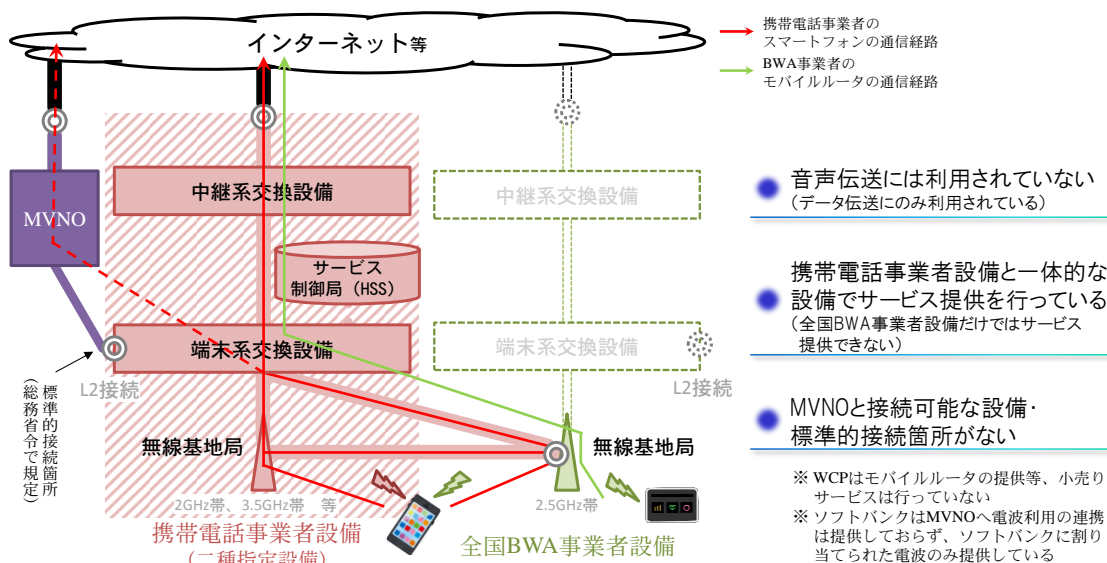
インターネット等

携帯電話事業者の
スマートフォンの通信経路

BWA事業者の
モバイルルータの通信経路

MVNO

中継系交換設備

サービス
制御局（HSS）

端末系交換設備

標準的接続箇所
（総務省令で規定）

L2接続

無線基地局

2GHz帯、3.5GHz帯　等

携帯電話事業者設備
（二種指定設備）

中継系交換設備

端末系交換設備

L2接続

無線基地局

2.5GHz帯

全国BWA事業者設備

音声伝送には利用されていない
（データ伝送にのみ利用されている）

携帯電話事業者設備と一体的な設備でサービス提供を行っている
（全国BWA事業者設備だけではサービス提供できない）

MVNOと接続可能な設備・標準的接続箇所がない

※ WCPはモバイルルータの提供等、小売りサービスは行っていない
※ ソフトバンクはMVNOへ電波利用の連携は提供しておらず、ソフトバンクに割り当てられた電波のみ提供している